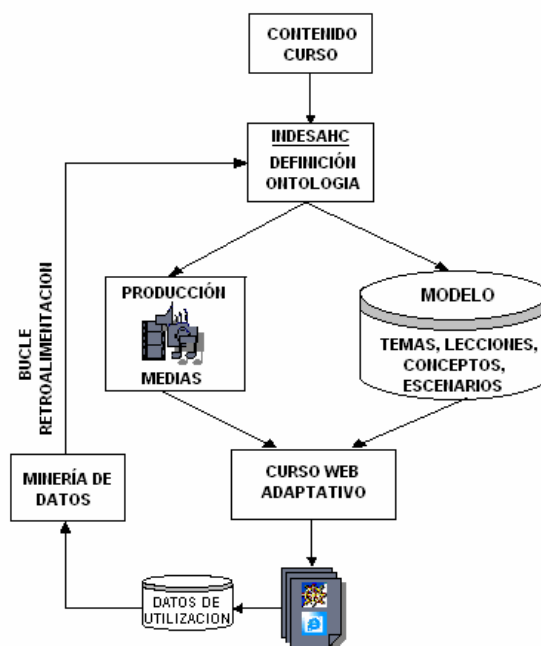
CONTENIDO CURSO

INDESAHC
DEFINICIÓN ONTOLOGIA

PRODUCCIÓN
MEDIAS

MODELO
TEMAS, LECCIONES, CONCEPTOS, ESCENARIOS

BUCLE RETROALIMENTACION

MINERÍA DE DATOS

CURSO WEB ADAPTATIVO

DATOS DE UTILIZACION